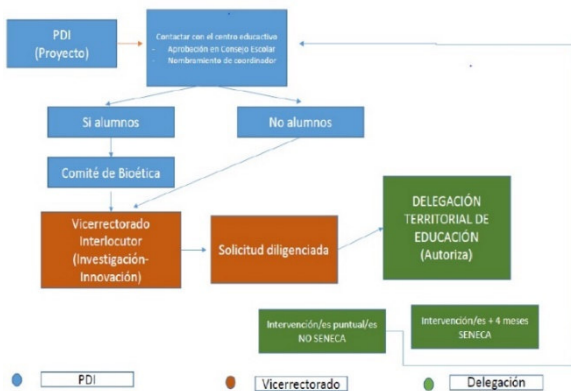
PDI
(Proyecto)

Contactar con el centro educativo
- Aprobación en Consejo Escolar
- Nombramiento de coordinador

Si alumnos

No alumnos

Comité de Bioética

Vicerrectorado
Interlocutor
(Investigación-
Innovación)

Solicitud diligenciada

DELEGACIÓN
TERRITORIAL DE
EDUCACIÓN
(Autoriza)

Intervención/es puntual/es
NO SENECA

Intervención/es + 4 meses
SENECA

PDI

Vicerrectorado

Delegación